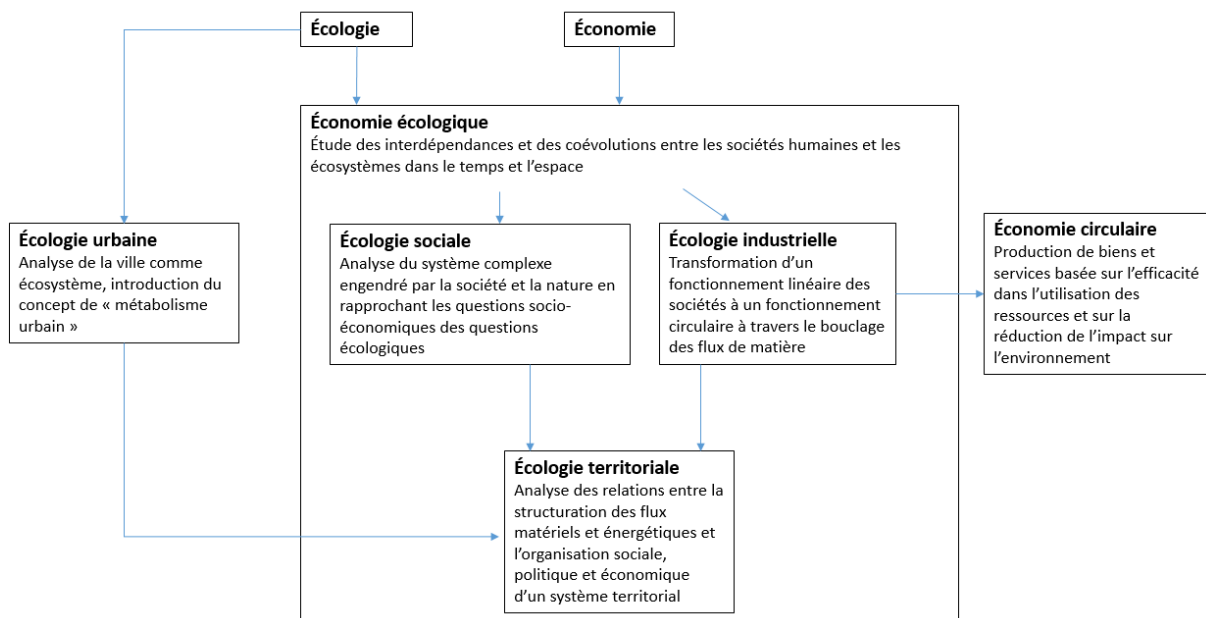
Écologie

Économie

Économie écologique
Étude des interdépendances et des coévolutions entre les sociétés humaines et les écosystèmes dans le temps et l'espace

Écologie urbaine
Analyse de la ville comme écosystème, introduction du concept de « métabolisme urbain »

Écologie sociale
Analyse du système complexe engendré par la société et la nature en rapprochant les questions socio-économiques des questions écologiques

Écologie industrielle
Transformation d'un fonctionnement linéaire des sociétés à un fonctionnement circulaire à travers le bouclage des flux de matière

Économie circulaire
Production de biens et services basée sur l'efficacité dans l'utilisation des ressources et sur la réduction de l'impact sur l'environnement

Écologie territoriale
Analyse des relations entre la structuration des flux matériels et énergétiques et l'organisation sociale, politique et économique d'un système territorial